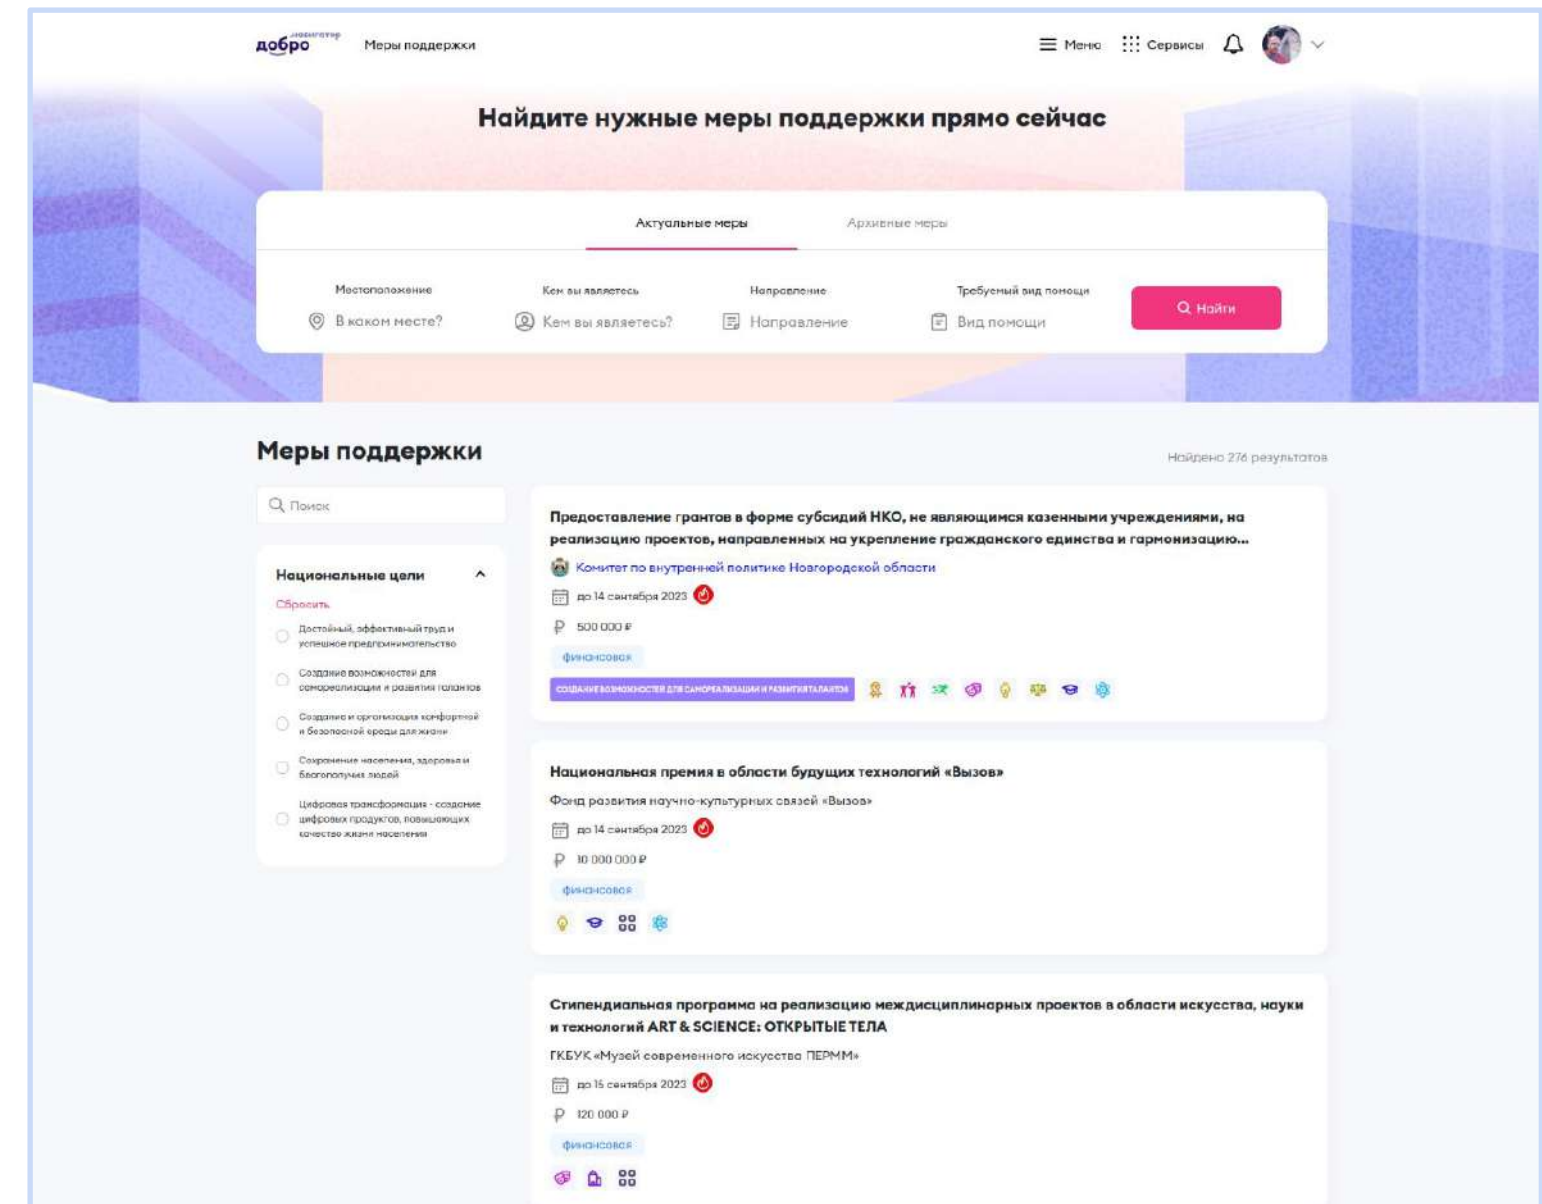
добро навигатор Меры поддержки

Меню Сервисы

Найдите нужные меры поддержки прямо сейчас

Актуальные меры Архивные меры

Местоположение
В каком месте?

Кем вы являетесь
Кем вы являетесь?

Направление
Направление

Требуемый вид помощи
Вид помощи

Найти

Меры поддержки

Найдено 276 результатов

Поиск

Национальные цели

Сбросить

Достойный, эффективный труд и успешное предпринимательство

Создание возможностей для самореализации и развития талантов

Создание и организация комфортной и безопасной среды для жизни

Сохранение населения, здоровья и благополучия людей

Цифровая трансформация - создание цифровых продуктов, повышающих качество жизни населения

Предоставление грантов в форме субсидий НКО, не являющимся казенными учреждениями, на реализацию проектов, направленных на укрепление гражданского единства и гармонизацию...

Комитет по внутренней политике Новгородской области

до 14 сентября 2023

500 000 ₽

финансовая

СОЗДАНИЕ ВОЗМОЖНОСТЕЙ ДЛЯ САМОРЕАЛИЗАЦИИ И РАЗВИТИЯ ТАЛАНТОВ

Национальная премия в области будущих технологий «Вызов»

Фонд развития научно-культурных связей «Вызов»

до 14 сентября 2023

10 000 000 ₽

финансовая

Стипендиальная программа на реализацию междисциплинарных проектов в области искусства, науки и технологий ART & SCIENCE: ОТКРЫТЫЕ ТЕЛА

ГКБУК «Музей современного искусства ПЕРММ»

до 15 сентября 2023

120 000 ₽

финансовая